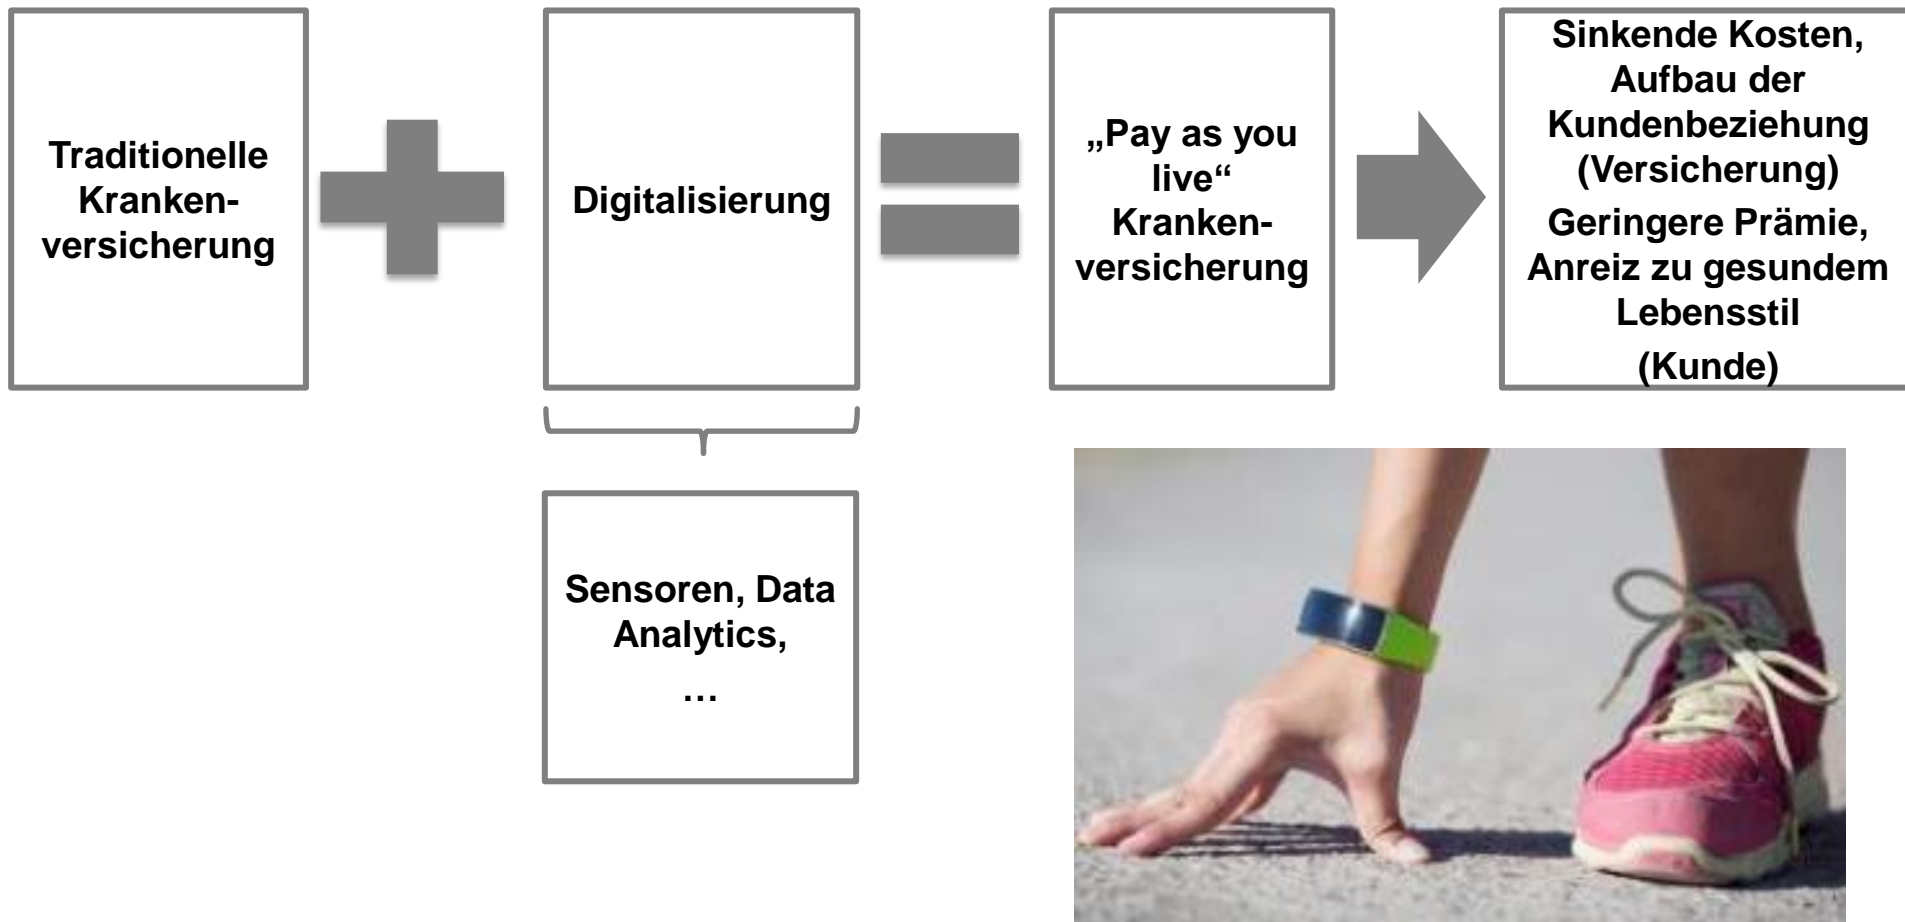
Traditionelle Krankenversicherung

Digitalisierung

„Pay as you live“ Krankenversicherung

Sinkende Kosten, Aufbau der Kundenbeziehung (Versicherung)
Geringere Prämie, Anreiz zu gesundem Lebensstil
(Kunde)

Sensoren, Data Analytics,
…